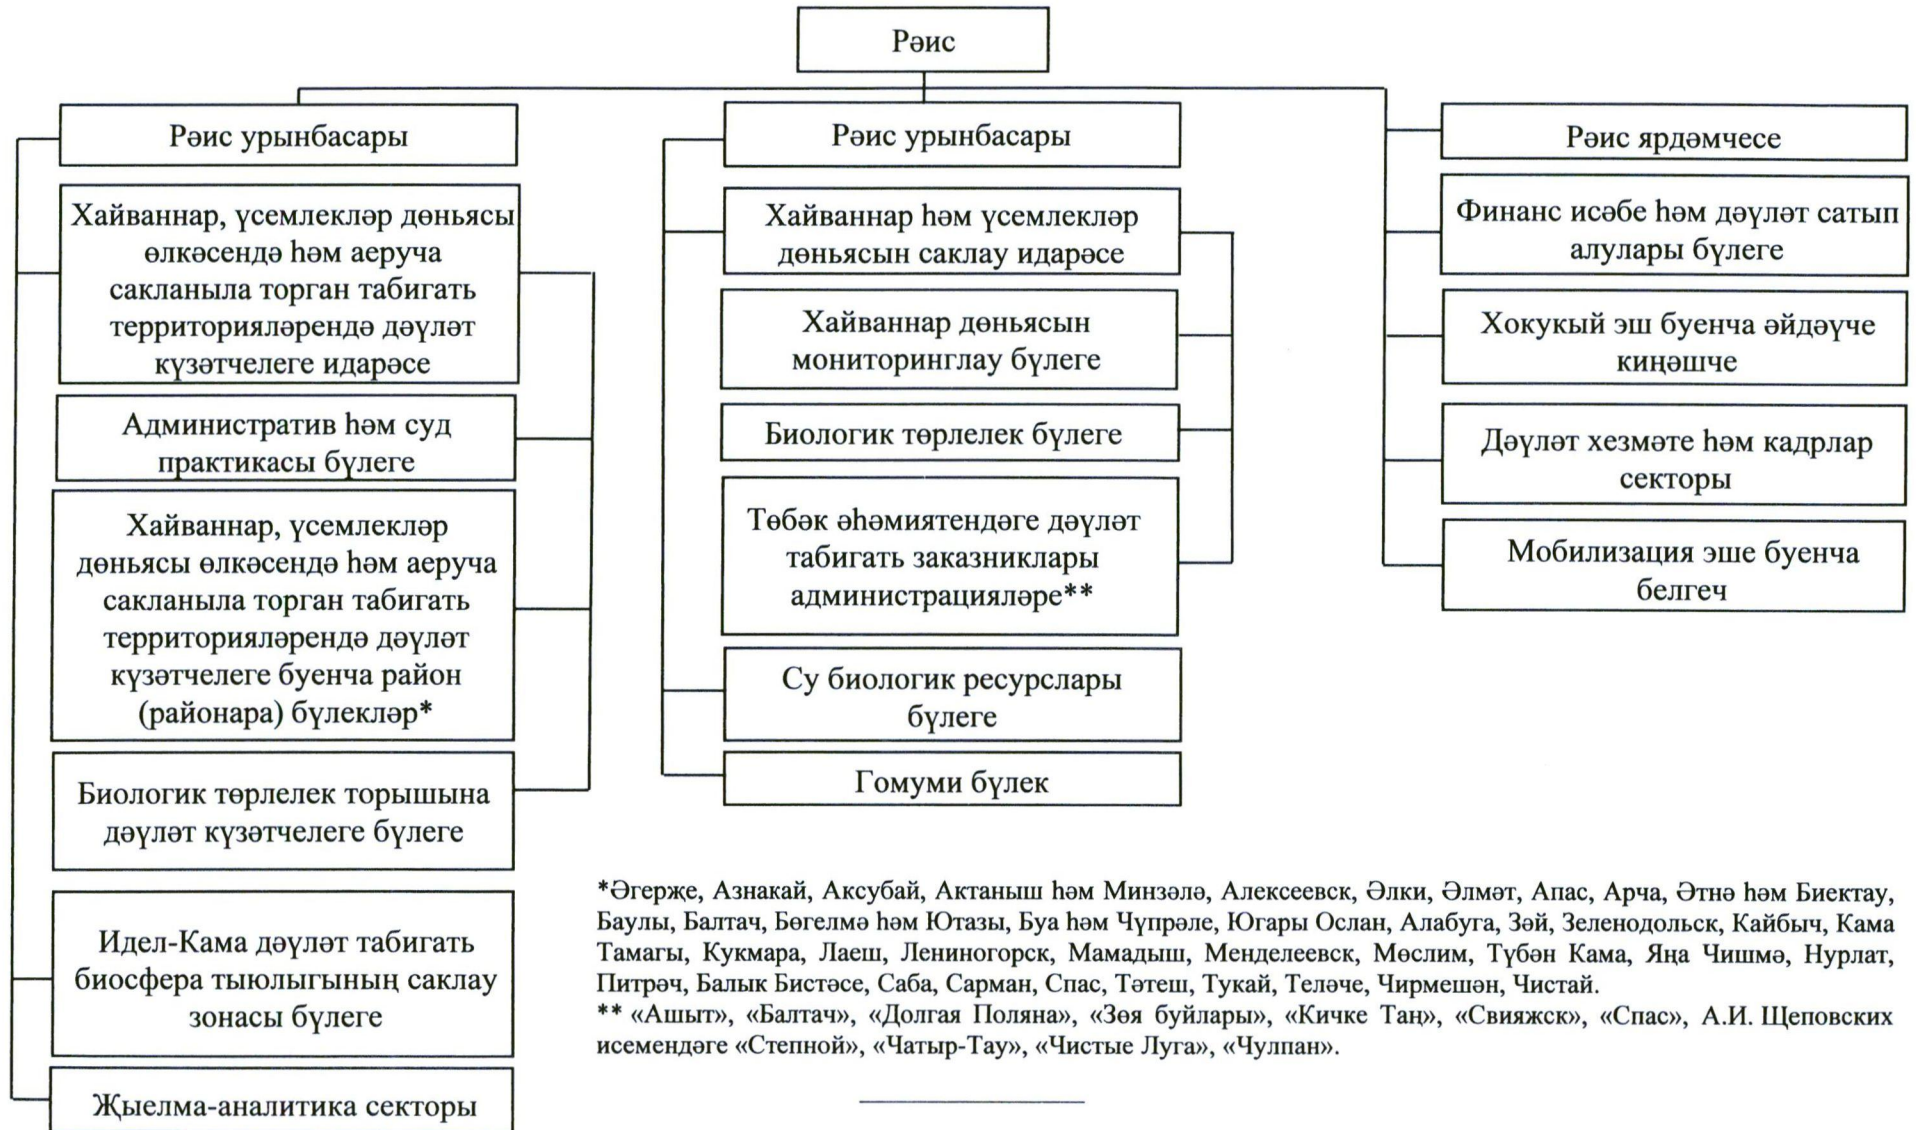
Рәис

Рәис урынбасары

Хайваннар, үсемлекләр дөньясы өлкәсендә һәм аеруча саклана торган табигать территорияләрендә дәүләт күзәтчелеге идарәсе

Административ һәм суд практикасы бүлеге

Хайваннар, үсемлекләр дөньясы өлкәсендә һәм аеруча саклана торган табигать территорияләрендә дәүләт күзәтчелеге буенча район (районара) бүлекләр*

Биологик төрлелек торышына дәүләт күзәтчелеге бүлеге

Идел-Кама дәүләт табигать биосфера тыюлыгының саклау зонасы бүлеге

Җыелма-аналитика секторы

Рәис урынбасары

Хайваннар һәм үсемлекләр дөньясын саклау идарәсе

Хайваннар дөньясын мониторинглау бүлеге

Биологик төрлелек бүлеге

Төбәк әһәмиятендәге дәүләт табигать заказниклары администрацияләре**

Су биологик ресурслары бүлеге

Гомуми бүлек

Рәис ярдәмчесе

Финанс исәбе һәм дәүләт сатып алулары бүлеге

Хокукый эш буенча әйдәүче киңәшче

Дәүләт хезмәте һәм кадрлар секторы

Мобилизация эше буенча белгеч

*Әгерже, Азнакай, Аксубай, Актаныш һәм Минзәлә, Алексеевск, Әлки, Әлмәт, Апас, Арча, Әтнә һәм Биектау, Баулы, Балтач, Бөгелмә һәм Ютазы, Буа һәм Чүпрәле, Югары Ослан, Алабуга, Зәй, Зеленодольск, Кайбыч, Кама Тамагы, Кукмара, Лаеш, Лениногорск, Мамадыш, Менделеевск, Мөслим, Түбән Кама, Яңа Чишмә, Нурлат, Питрәч, Балык Бистәсе, Саба, Сарман, Спас, Тәтеш, Тукай, Теләче, Чирмешән, Чистай.
** «Ашыт», «Балтач», «Долгая Поляна», «Зөя буйлары», «Кичке Таң», «Свияжск», «Спас», А.И. Щеповских исемендәге «Степной», «Чатыр-Тау», «Чистые Луга», «Чулпан».